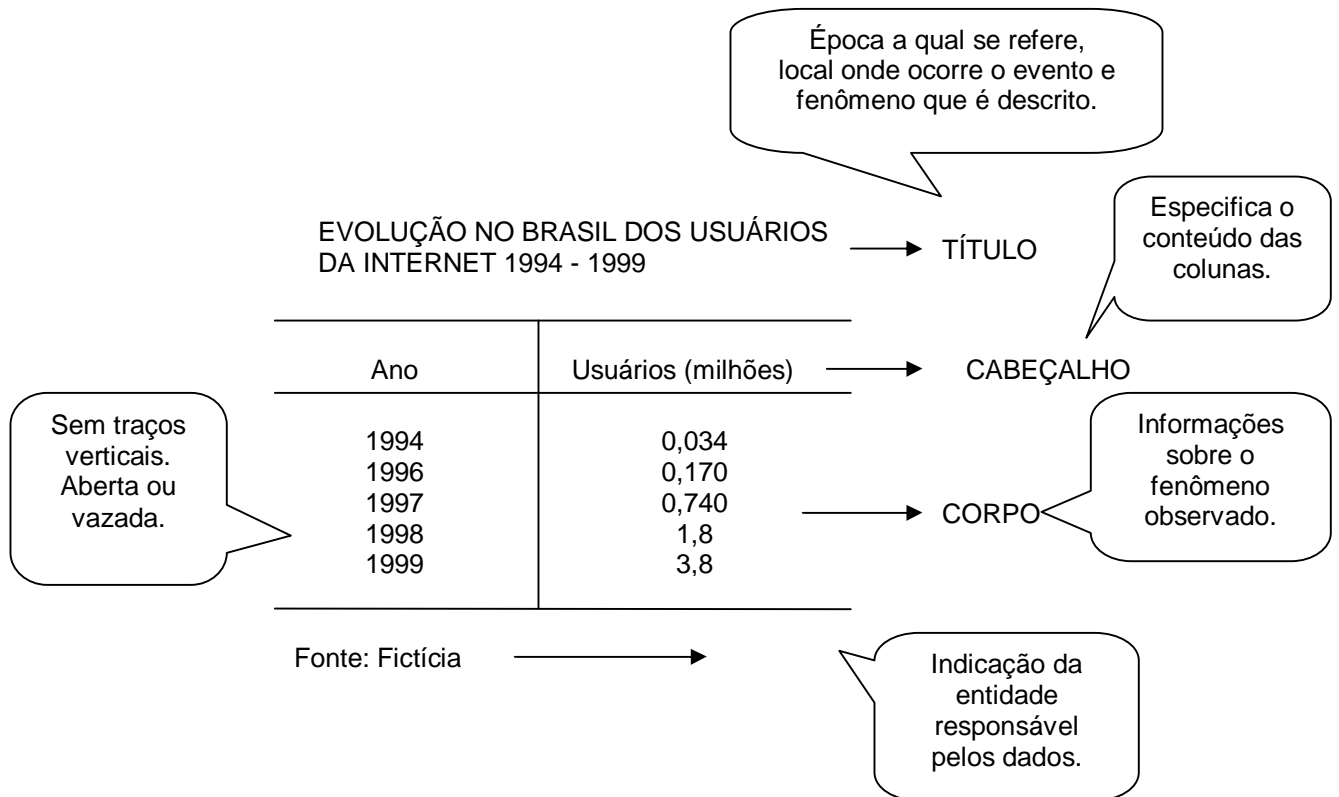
Época a qual se refere, local onde ocorre o evento e fenômeno que é descrito.

EVOLUÇÃO NO BRASIL DOS USUÁRIOS DA INTERNET 1994 - 1999

TÍTULO

Especifica o conteúdo das colunas.

| Ano | Usuários (milhões) |
|---|---|
| 1994 | 0,034 |
| 1996 | 0,170 |
| 1997 | 0,740 |
| 1998 | 1,8 |
| 1999 | 3,8 |

CABEÇALHO

Sem traços verticais. Aberta ou vazada.

Informações sobre o fenômeno observado.

CORPO

Fonte: Fictícia

Indicação da entidade responsável pelos dados.